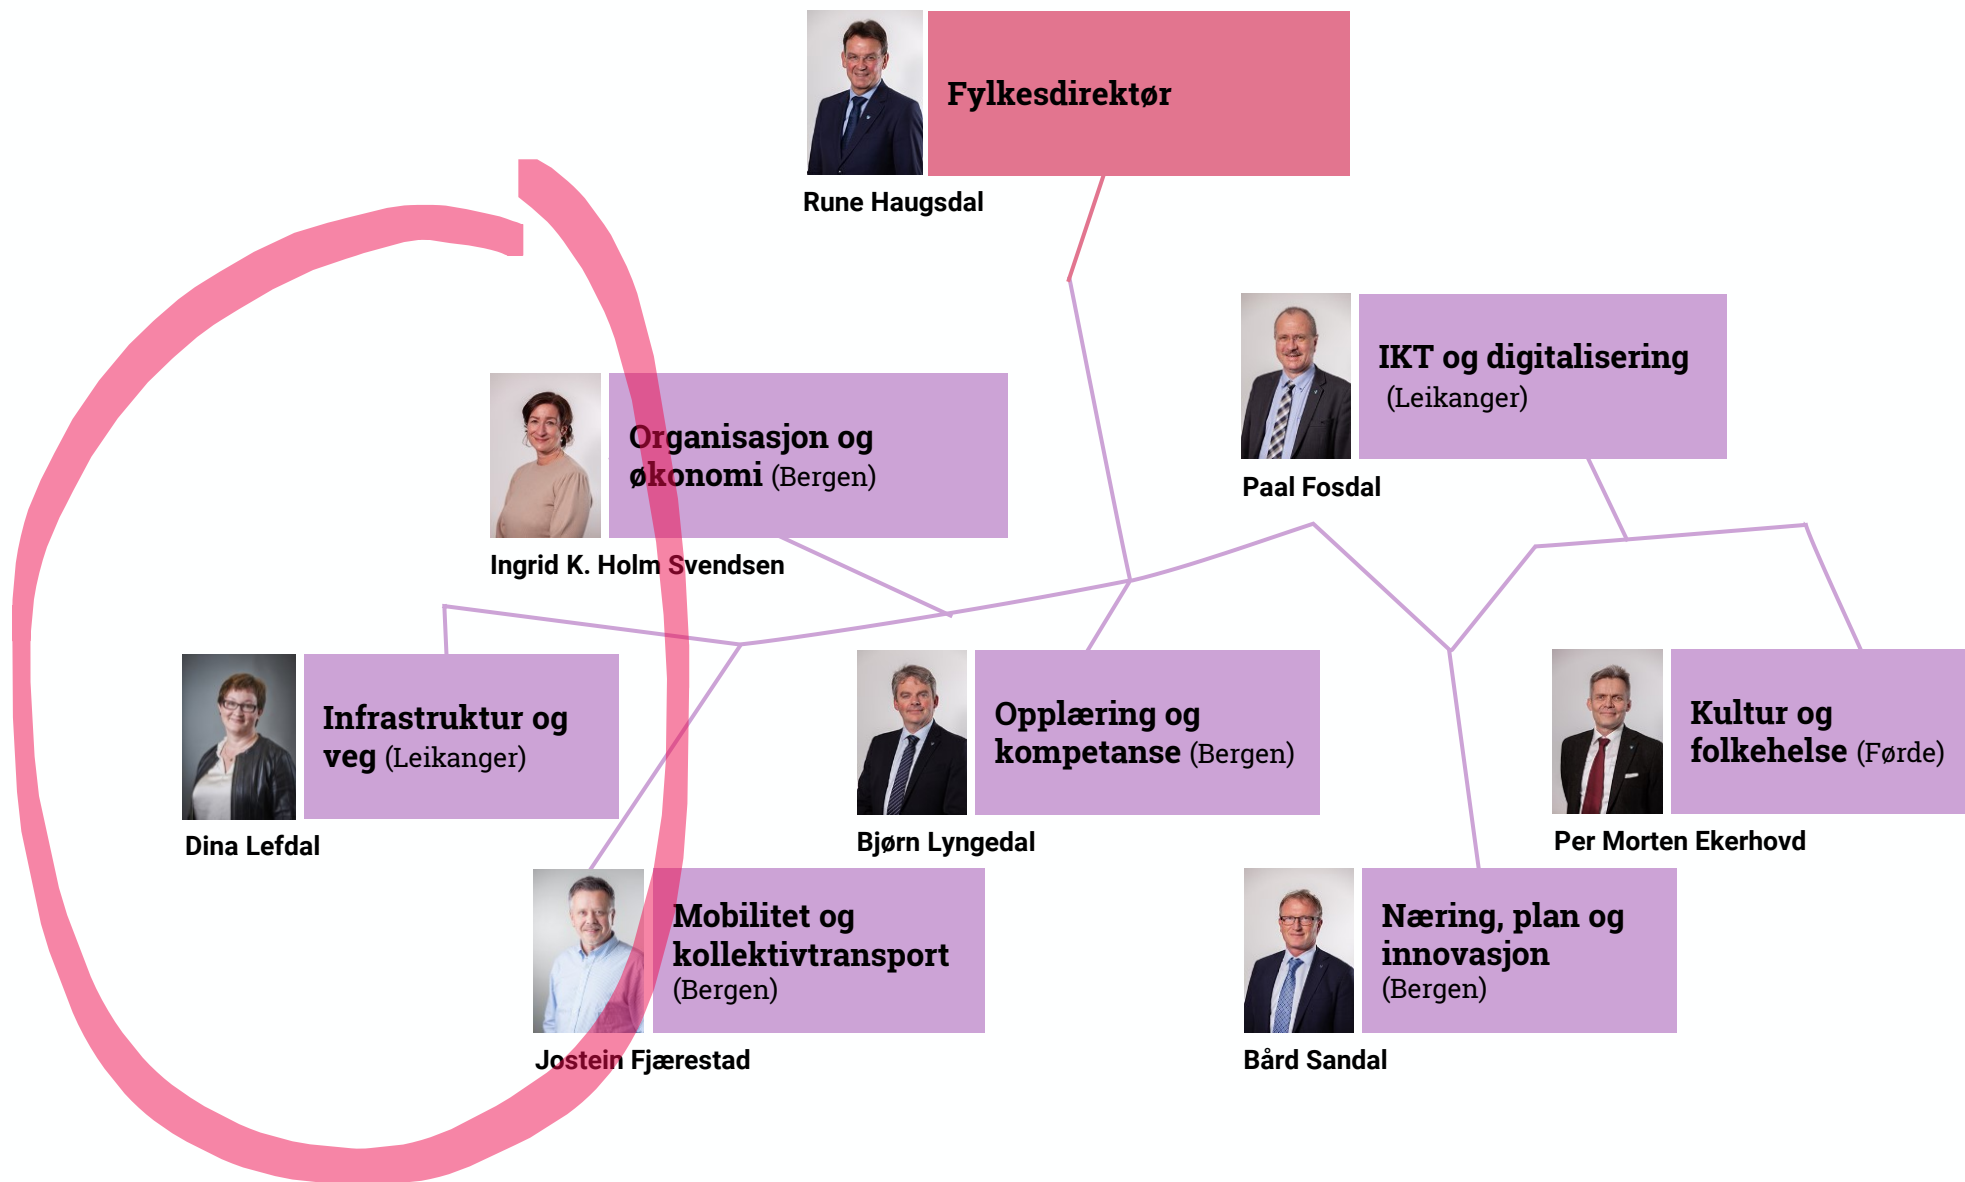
Fylkesdirektør

Rune Haugsdal

IKT og digitalisering (Leikanger)

Paal Fosdal

Organisasjon og økonomi (Bergen)

Ingrid K. Holm Svendsen

Infrastruktur og veg (Leikanger)

Dina Lefdal

Opplæring og kompetanse (Bergen)

Bjørn Lyngedal

Kultur og folkehelse (Førde)

Per Morten Ekerhovd

Mobilitet og kollektivtransport (Bergen)

Jostein Fjærestad

Næring, plan og innovasjon (Bergen)

Bård Sandal